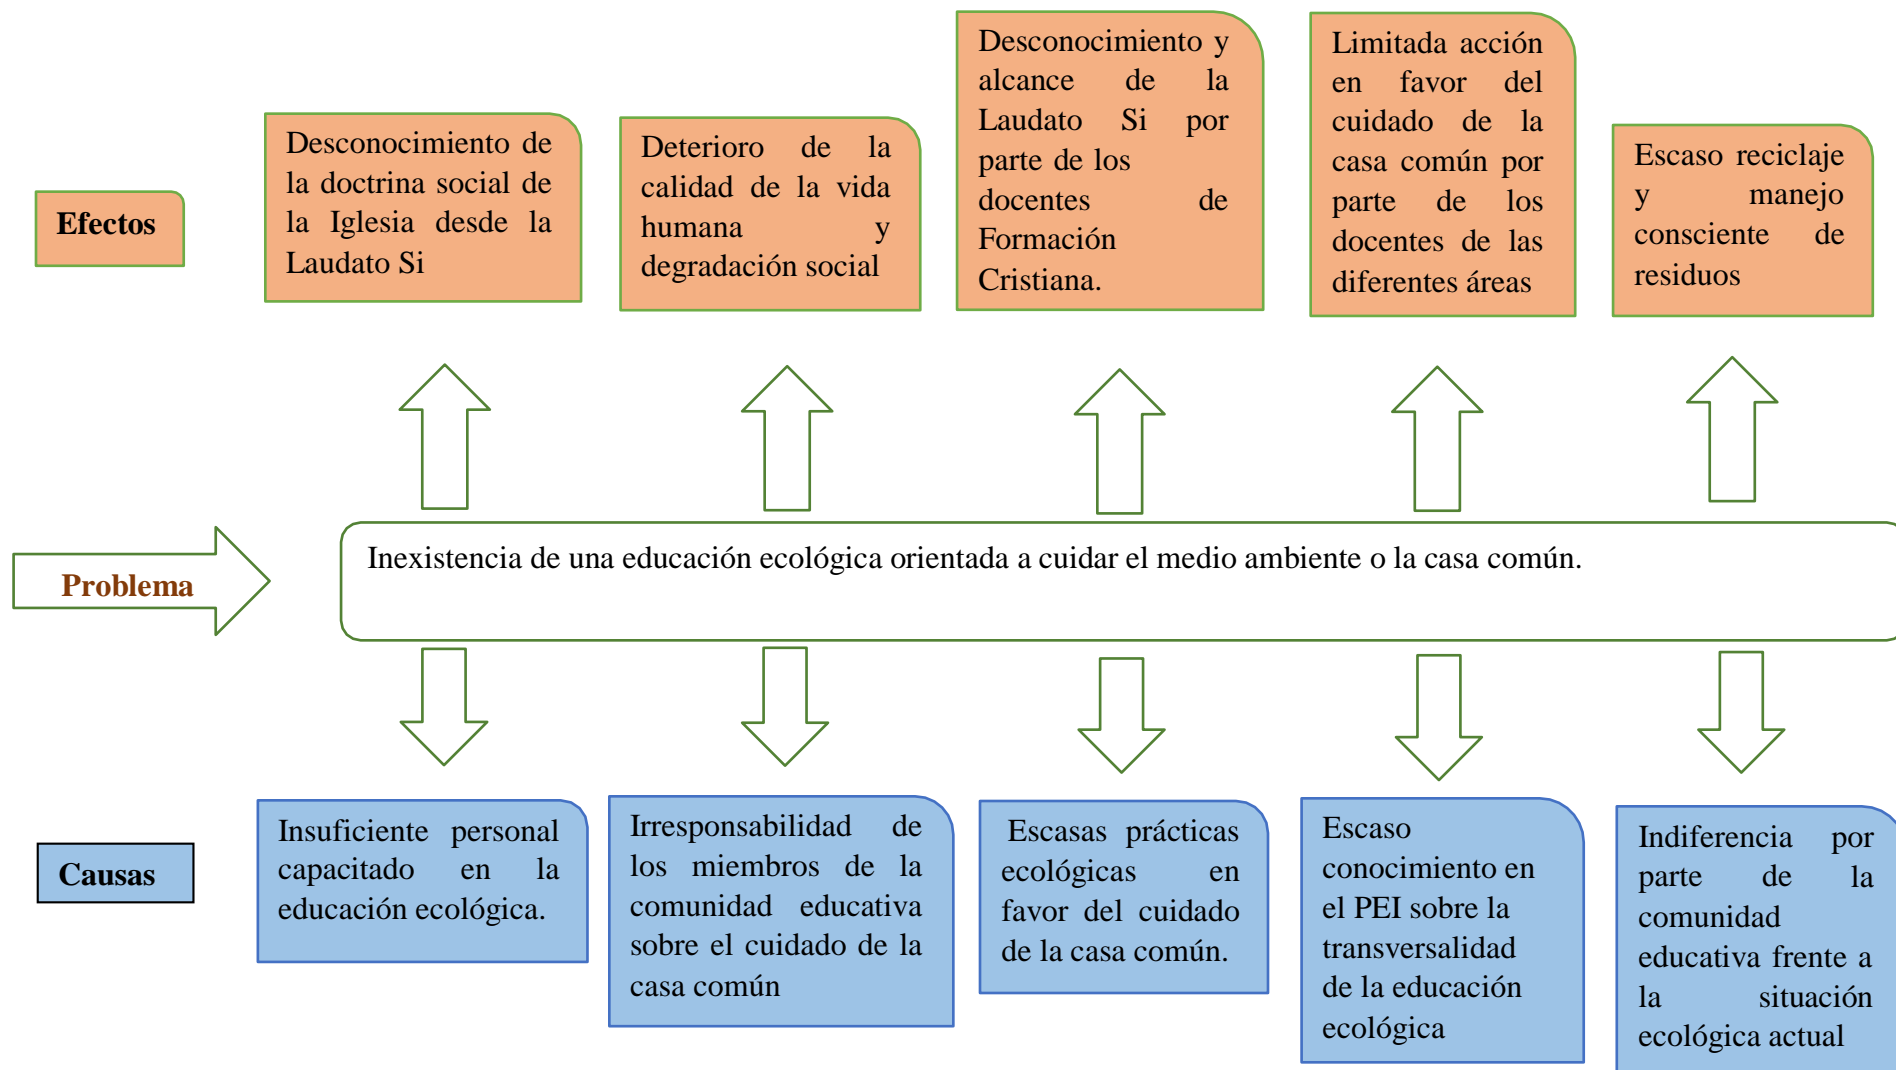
Efectos

Desconocimiento de la doctrina social de la Iglesia desde la Laudato Si

Deterioro de la calidad de la vida humana y degradación social

Desconocimiento y alcance de la Laudato Si por parte de los docentes de Formación Cristiana.

Limitada acción en favor del cuidado de la casa común por parte de los docentes de las diferentes áreas

Escaso reciclaje y manejo consciente de residuos

Problema

Inexistencia de una educación ecológica orientada a cuidar el medio ambiente o la casa común.

Causas

Insuficiente personal capacitado en la educación ecológica.

Irresponsabilidad de los miembros de la comunidad educativa sobre el cuidado de la casa común

Escasas prácticas ecológicas en favor del cuidado de la casa común.

Escaso conocimiento en el PEI sobre la transversalidad de la educación ecológica

Indiferencia por parte de la comunidad educativa frente a la situación ecológica actual